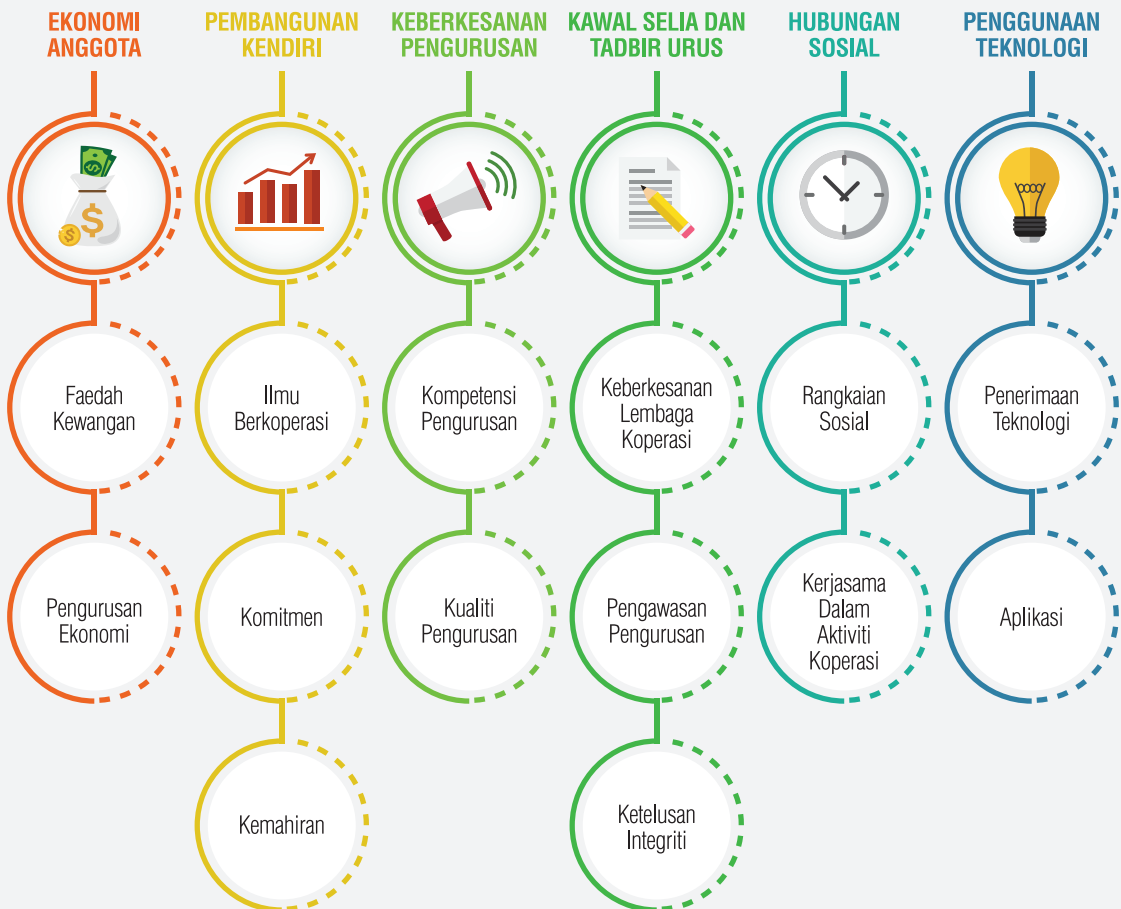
EKONOMI ANGGOTA

Faedah Kewangan

Pengurusan Ekonomi

PEMBANGUNAN KENDIRI

Ilmu Berkoperasi

Komitmen

Kemahiran

KEBERKESANAN PENGURUSAN

Kompetensi Pengurusan

Kualiti Pengurusan

KAWAL SELIA DAN TADBIR URUS

Keberkesanan Lembaga Koperasi

Pengawasan Pengurusan

Ketelusan Integriti

HUBUNGAN SOSIAL

Rangkaian Sosial

Kerjasama Dalam Aktiviti Koperasi

PENGGUNAAN TEKNOLOGI

Penerimaan Teknologi

Aplikasi